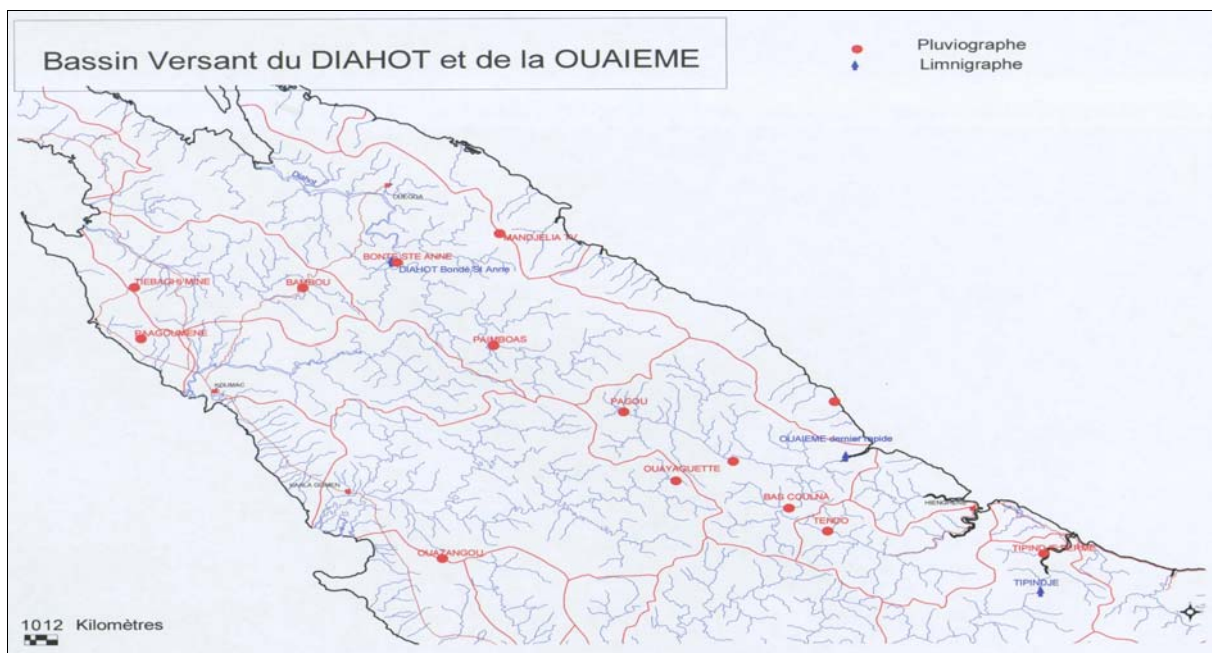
Bassin Versant du DIAHOT et de la OUAIEME

Pluviographe
Limnigraphe

Diahot
OUEGOA
MANDJELIA TV
BONDE STE ANNE
DIAHOT Bondé St Anne
TIEBAGHI MINE
BAMBOU
PAAGOUMENE
PAIMBOAS
KOUMAC
PAGOU
OUAIEME dernier rapide
OUAYAGUETTE
KAALA GOMEN
BAS COULNA
HIENGHENE
TENDO
TIPINDJE
TIPINDJE
OUAZANGOU

1012 Kilomètres